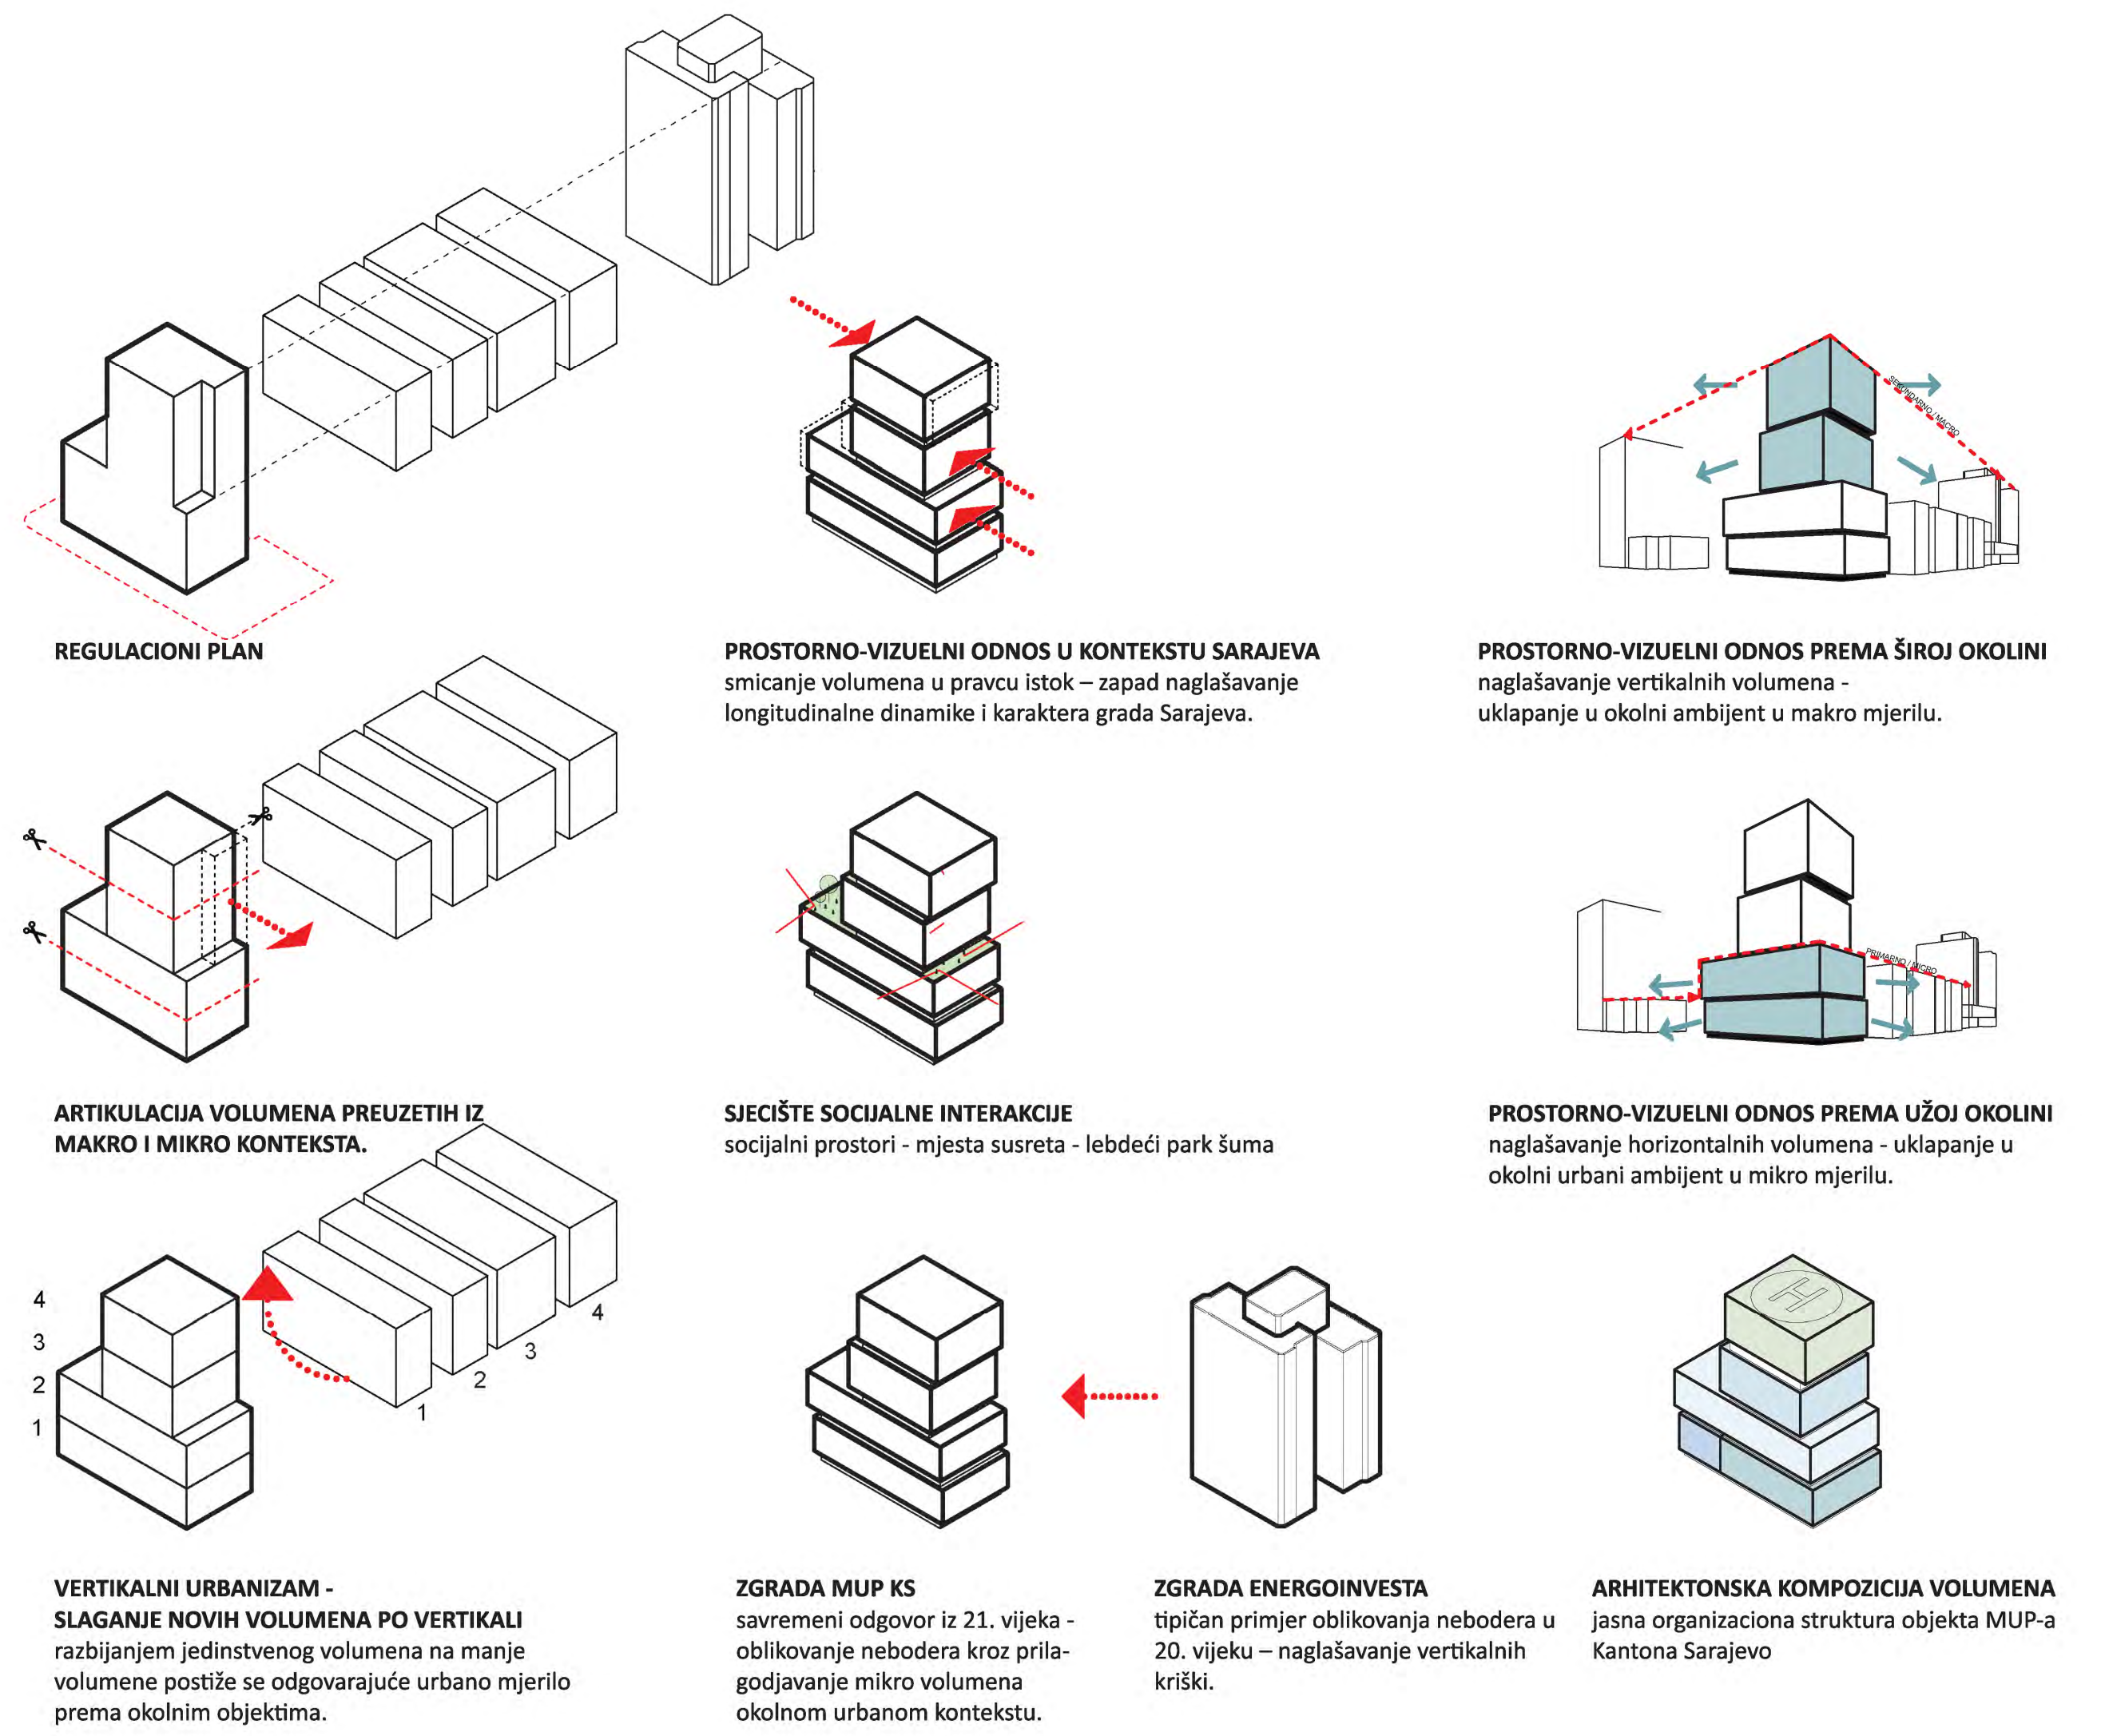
SEKUNDARNO / MACRO

REGULACIONI PLAN

PROSTORNO-VIZUELNI ODNOS U KONTEKSTU SARAJEVA
smicanje volumena u pravcu istok – zapad naglašavanje longitudinalne dinamike i karaktera grada Sarajeva.

PROSTORNO-VIZUELNI ODNOS PREMA ŠIROJ OKOLINI
naglašavanje vertikalnih volumena - uklapanje u okolni ambijent u makro mjerilu.

PRIMARNO / MICRO

ARTIKULACIJA VOLUMENA PREUZETIH IZ MAKRO I MIKRO KONTEKSTA.

SJECIŠTE SOCIJALNE INTERAKCIJE
socijalni prostori - mjesta susreta - lebdeći park šuma

PROSTORNO-VIZUELNI ODNOS PREMA UŽOJ OKOLINI
naglašavanje horizontalnih volumena - uklapanje u okolni urbani ambijent u mikro mjerilu.

4
3
2
1

1
2
3
4

VERTIKALNI URBANIZAM -
SLAGANJE NOVIH VOLUMENA PO VERTIKALI
razbijanjem jedinstvenog volumena na manje volumene postiže se odgovarajuće urbano mjerilo prema okolnim objektima.

ZGRADA MUP KS
savremeni odgovor iz 21. vijeka - oblikovanje nebodera kroz prilagodjavanje mikro volumena okolnom urbanom kontekstu.

ZGRADA ENERGOINVESTA
tipičan primjer oblikovanja nebodera u 20. vijeku – naglašavanje vertikalnih kriški.

ARHITEKTONSKA KOMPOZICIJA VOLUMENA
jasna organizaciona struktura objekta MUP-a Kantona Sarajevo